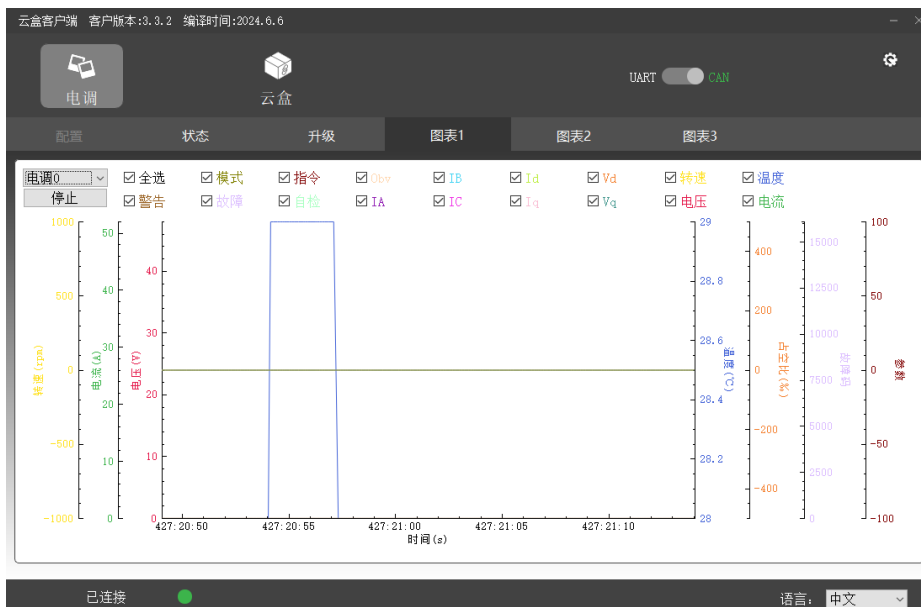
云盒客户端 客户版本:3.3.2 编译时间:2024.6.6

电调

云盒

UART CAN

配置 状态 升级 图表1 图表2 图表3

电调0
停止

☑全选 ☑模式 ☑指令 ☑Ubv ☑IB ☑Id ☑Vd ☑转速 ☑温度
☑警告 ☑故障 ☑自检 ☑IA ☑IC ☑Iq ☑Vq ☑电压 ☑电流

转速(rpm): 1000, 500, 0, −500, −1000
电流(A): 50, 40, 30, 20, 10, 0
电压(V): 40, 30, 20, 10, 0
温度(℃): 29, 28.8, 28.6, 28.4, 28.2, 28
百分比(%): 400, 200, 0, −200, −400
故障码: 15000, 12500, 10000, 7500, 5000, 2500, 0
参数: 100, 50, 0, −50, −100

427:20:50 427:20:55 427:21:00 427:21:05 427:21:10
时间(s)

已连接
语言: 中文